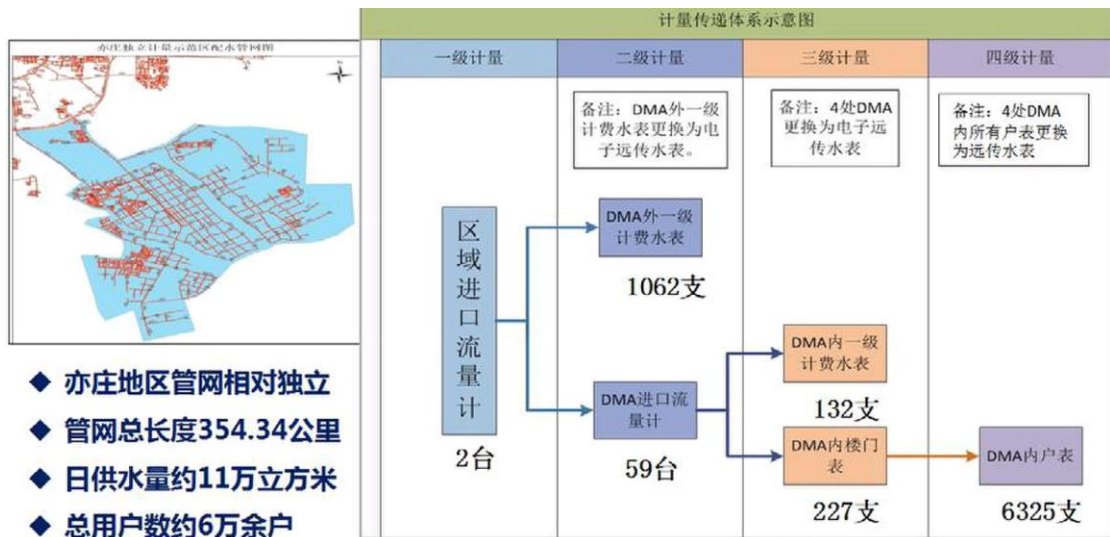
亦庄独立计量示范区配水管网图

◆ 亦庄地区管网相对独立
◆ 管网总长度354.34公里
◆ 日供水量约11万立方米
◆ 总用户数约6万余户

计量传递体系示意图

| 一级计量 | 二级计量 | 三级计量 | 四级计量 |
|---|---|---|---|

备注：DMA外一级计费水表更换为电子远传水表。

备注：4处DMA更换为电子远传水表

备注：4处DMA内所有户表更换为远传水表

区域进口流量计

2台

DMA外一级计费水表

1062支

DMA进口流量计

59台

DMA内一级计费水表

132支

DMA内楼门表

227支

DMA内户表

6325支